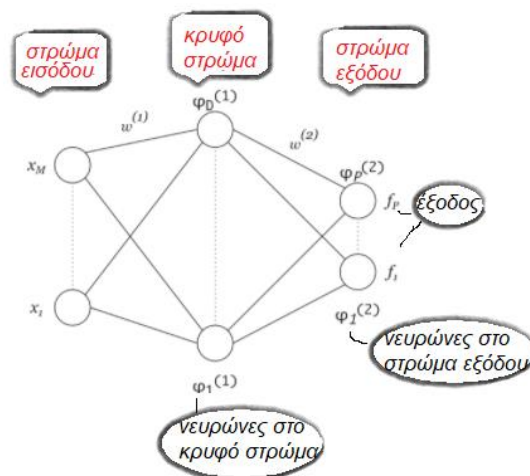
στρώμα εισόδου

κρυφό στρώμα

στρώμα εξόδου

$w^{(1)}$

$\varphi_D^{(1)}$

$w^{(2)}$

$x_M$

$\varphi_P^{(2)}$

$f_P$

έξοδος

$f_1$

$x_1$

$\varphi_1^{(2)}$

νευρώνες στο στρώμα εξόδου

$\varphi_1^{(1)}$

νευρώνες στο κρυφό στρώμα